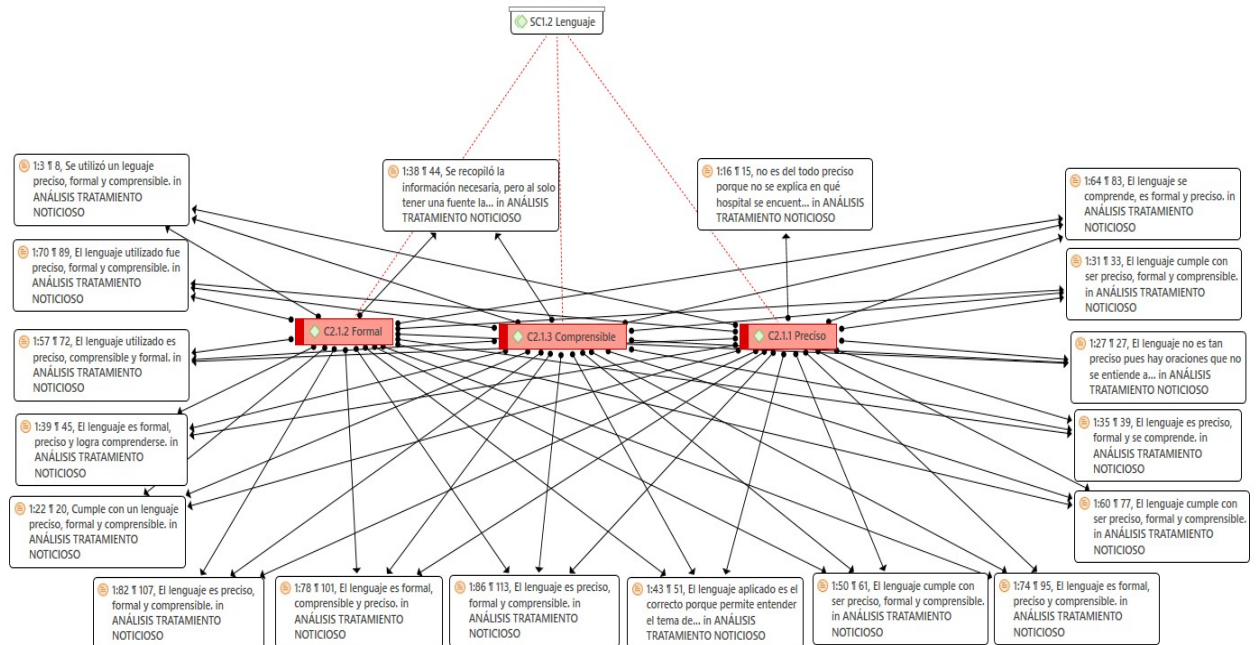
SC1.2 Lenguaje

1:3 ¶ 8, Se utilizó un leguaje preciso, formal y comprensible. in ANÁLISIS TRATAMIENTO NOTICIOSO

1:38 ¶ 44, Se recopiló la información necesaria, pero al solo tener una fuente la... in ANÁLISIS TRATAMIENTO NOTICIOSO

1:16 ¶ 15, no es del todo preciso porque no se explica en qué hospital se encuent... in ANÁLISIS TRATAMIENTO NOTICIOSO

1:64 ¶ 83, El lenguaje se comprende, es formal y preciso. in ANÁLISIS TRATAMIENTO NOTICIOSO

1:70 ¶ 89, El lenguaje utilizado fue preciso, formal y comprensible. in ANÁLISIS TRATAMIENTO NOTICIOSO

1:31 ¶ 33, El lenguaje cumple con ser preciso, formal y comprensible. in ANÁLISIS TRATAMIENTO NOTICIOSO

C2.1.2 Formal

C2.1.3 Comprensible

C2.1.1 Preciso

1:57 ¶ 72, El lenguaje utilizado es preciso, comprensible y formal. in ANÁLISIS TRATAMIENTO NOTICIOSO

1:27 ¶ 27, El lenguaje no es tan preciso pues hay oraciones que no se entiende a... in ANÁLISIS TRATAMIENTO NOTICIOSO

1:39 ¶ 45, El lenguaje es formal, preciso y logra comprenderse. in ANÁLISIS TRATAMIENTO NOTICIOSO

1:35 ¶ 39, El lenguaje es preciso, formal y se comprende. in ANÁLISIS TRATAMIENTO NOTICIOSO

1:22 ¶ 20, Cumple con un lenguaje preciso, formal y comprensible. in ANÁLISIS TRATAMIENTO NOTICIOSO

1:60 ¶ 77, El lenguaje cumple con ser preciso, formal y comprensible. in ANÁLISIS TRATAMIENTO NOTICIOSO

1:82 ¶ 107, El lenguaje es preciso, formal y comprensible. in ANÁLISIS TRATAMIENTO NOTICIOSO

1:78 ¶ 101, El lenguaje es formal, comprensible y preciso. in ANÁLISIS TRATAMIENTO NOTICIOSO

1:86 ¶ 113, El lenguaje es preciso, formal y comprensible. in ANÁLISIS TRATAMIENTO NOTICIOSO

1:43 ¶ 51, El lenguaje aplicado es el correcto porque permite entender el tema de... in ANÁLISIS TRATAMIENTO NOTICIOSO

1:50 ¶ 61, El lenguaje cumple con ser preciso, formal y comprensible. in ANÁLISIS TRATAMIENTO NOTICIOSO

1:74 ¶ 95, El lenguaje es formal, preciso y comprensible. in ANÁLISIS TRATAMIENTO NOTICIOSO